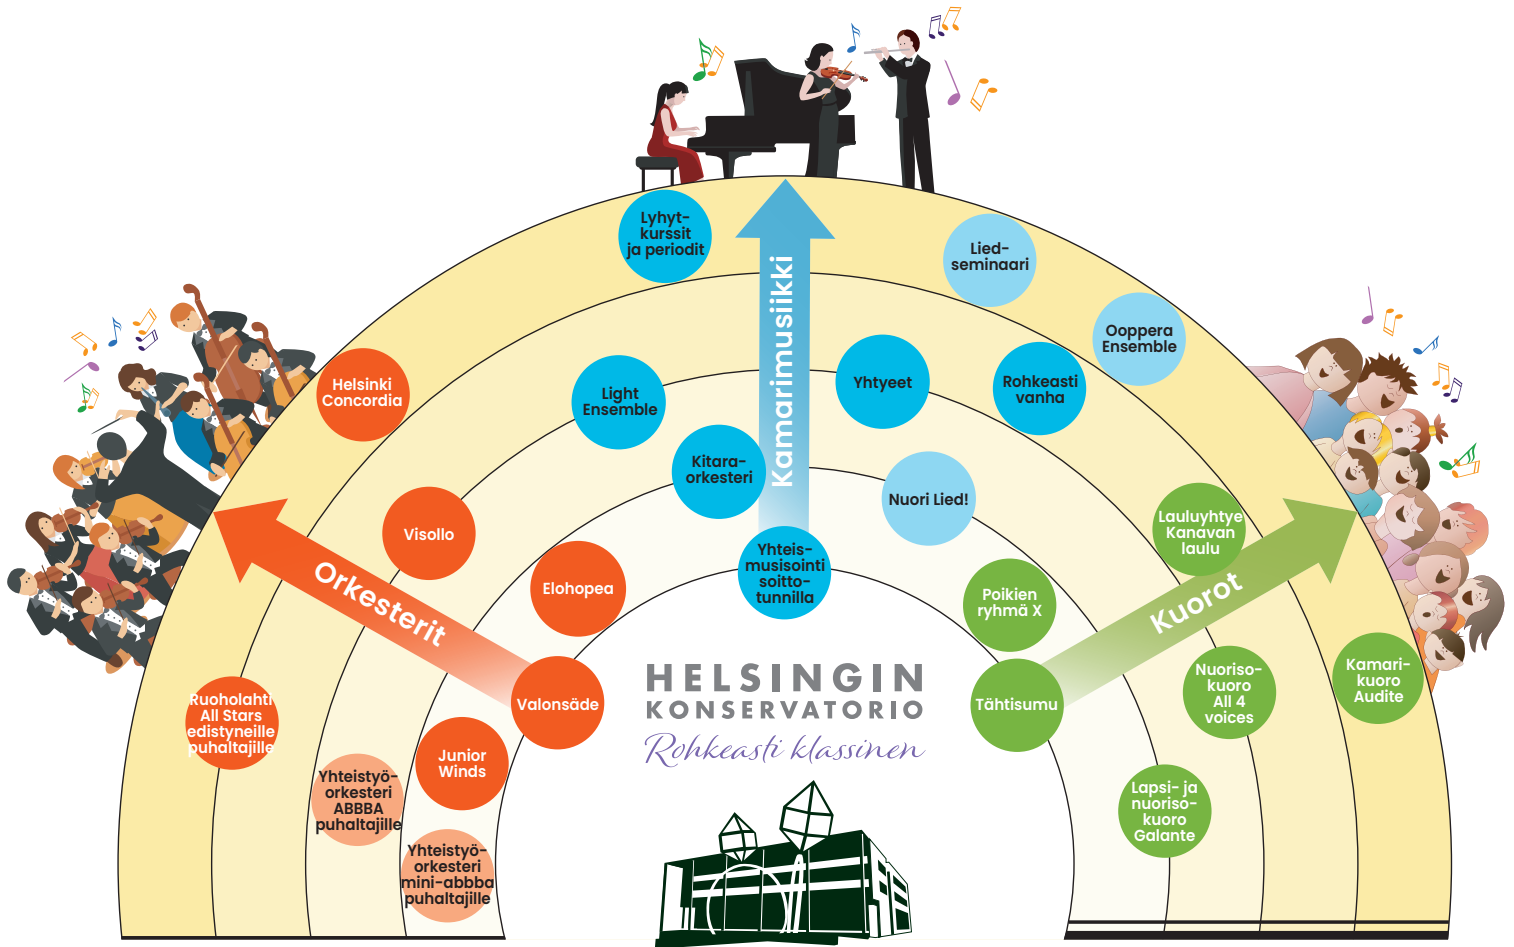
Lyhyt-kurssit ja periodit

Kamarimusiikki

Lied-seminaari

Ooppera Ensemble

Helsinki Concordia

Light Ensemble

Yhtyeet

Rohkeasti vanha

Kitara-orkesteri

Nuori Lied!

Visollo

Elohopea

Yhteis-musisointi soitto-tunnilla

Lauluyhtye Kanavan laulu

Orkesterit

Poikien ryhmä X

Kuorot

Valonsäde

HELSINGIN KONSERVATORIO
Rohkeasti klassinen

Tähtisumu

Nuoriso-kuoro All 4 voices

Kamari-kuoro Audite

Ruoholahti All Stars edistyneille puhaltajille

Junior Winds

Yhteistyö-orkesteri ABBBA puhaltajille

Yhteistyö-orkesteri mini-abbba puhaltajille

Lapsi- ja nuoriso-kuoro Galante